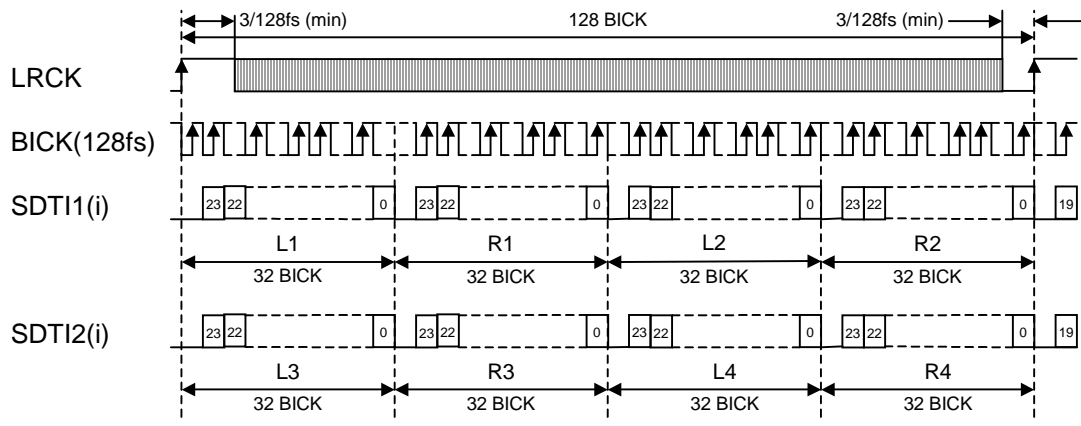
3/128fs (min)
128 BICK
3/128fs (min)

LRCK

BICK(128fs)

SDTI1(i)

23 22 0 23 22 0 23 22 0 23 22 0 19

L1 R1 L2 R2

32 BICK 32 BICK 32 BICK 32 BICK

SDTI2(i)

23 22 0 23 22 0 23 22 0 23 22 0 19

L3 R3 L4 R4

32 BICK 32 BICK 32 BICK 32 BICK